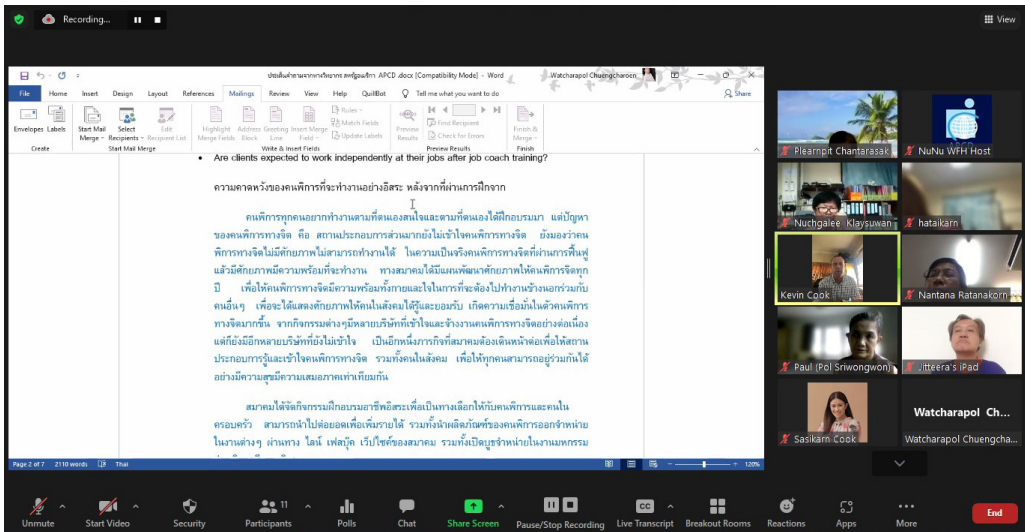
Recording...

View

ประเด็นคำถามจากหัวข้อ APCD .docx [Compatibility Mode] - Word

Watcharapol Chuengcharoen

File Home Insert Design Layout References Mailings Review View Help QuillBot Tell me what you want to do Share

Envelopes Labels Start Mail Merge Select Recipients Edit Recipient List Highlight Merge Fields Address Block Greeting Line Insert Merge Field Rules Match Fields Update Labels Preview Results Find Recipient Check for Errors Finish & Merge

Create Start Mail Merge Write & Insert Fields Preview Results Finish

• Are clients expected to work independently at their jobs after job coach training?

ความคาดหวังของคนพิการที่จะทำงานอย่างอิสระ หลังจากที่ผ่านการฝึกจาก

คนพิการทุกคนอยากทำงานตามที่ตนเองสนใจและตามที่ตนเองได้ฝึกอบรมมา แต่ปัญหาของคนพิการทางจิต คือ สถานประกอบการส่วนมากยังไม่เข้าใจคนพิการทางจิต มีมุมมองว่าคนพิการทางจิตไม่มีศักยภาพไม่สามารถทำงานได้ ในความเป็นจริงคนพิการทางจิตที่ผ่านการฟื้นฟูแล้วมีศักยภาพมีความพร้อมที่จะทำงาน ทางสมาคมได้มีแผนพัฒนาศักยภาพให้คนพิการจิตทุกปี เพื่อให้คนพิการทางจิตมีความพร้อมทั้งกายและใจในการที่จะต้องไปทำงานข้างนอกร่วมกับคนอื่นๆ เพื่อจะได้แสดงศักยภาพให้คนในสังคมได้รู้และยอมรับ เกิดความเชื่อมั่นในตัวคนพิการทางจิตมากขึ้น จากกิจกรรมต่างๆมีหลายบริษัทที่เข้าใจและจ้างงานคนพิการทางจิตอย่างต่อเนื่อง แต่ก็ยังมีอีกหลายบริษัทที่ยังไม่เข้าใจ เป็นอีกหนึ่งภารกิจที่สมาคมต้องเดินหน้าต่อเพื่อให้สถานประกอบการรู้และเข้าใจคนพิการทางจิต รวมทั้งคนในสังคม เพื่อให้ทุกคนสามารถอยู่ร่วมกันได้อย่างมีความสุขมีความเสมอภาคเท่าเทียมกัน

สมาคมได้จัดกิจกรรมฝึกอบรมอาชีพอิสระเพื่อเป็นทางเลือกให้กับคนพิการและคนในครอบครัว สามารถนำไปต่อยอดเพื่อเพิ่มรายได้ รวมทั้งนำผลิตภัณฑ์ของคนพิการออกจำหน่ายในงานต่างๆ ผ่านทาง ไลน์ เฟสบุ๊ค เว็ปไซต์ของสมาคม รวมทั้งเปิดบูธจำหน่ายในงานมหกรรม

Page 2 of 7 2110 words Thai 120%

Plearnpit Chantarasak
NuNu WFH Host
Nuchgalee Klaysuwan
hataikarn
Kevin Cook
Nantana Ratanakorn
Paul (Pol Sriwongwon)
Jitteera's iPad
Sasikarn Cook
Watcharapol Ch...
Watcharapol Chuengcha...

Unmute Start Video Security Participants 11 Polls Chat Share Screen Pause/Stop Recording Live Transcript Breakout Rooms Reactions Apps More End